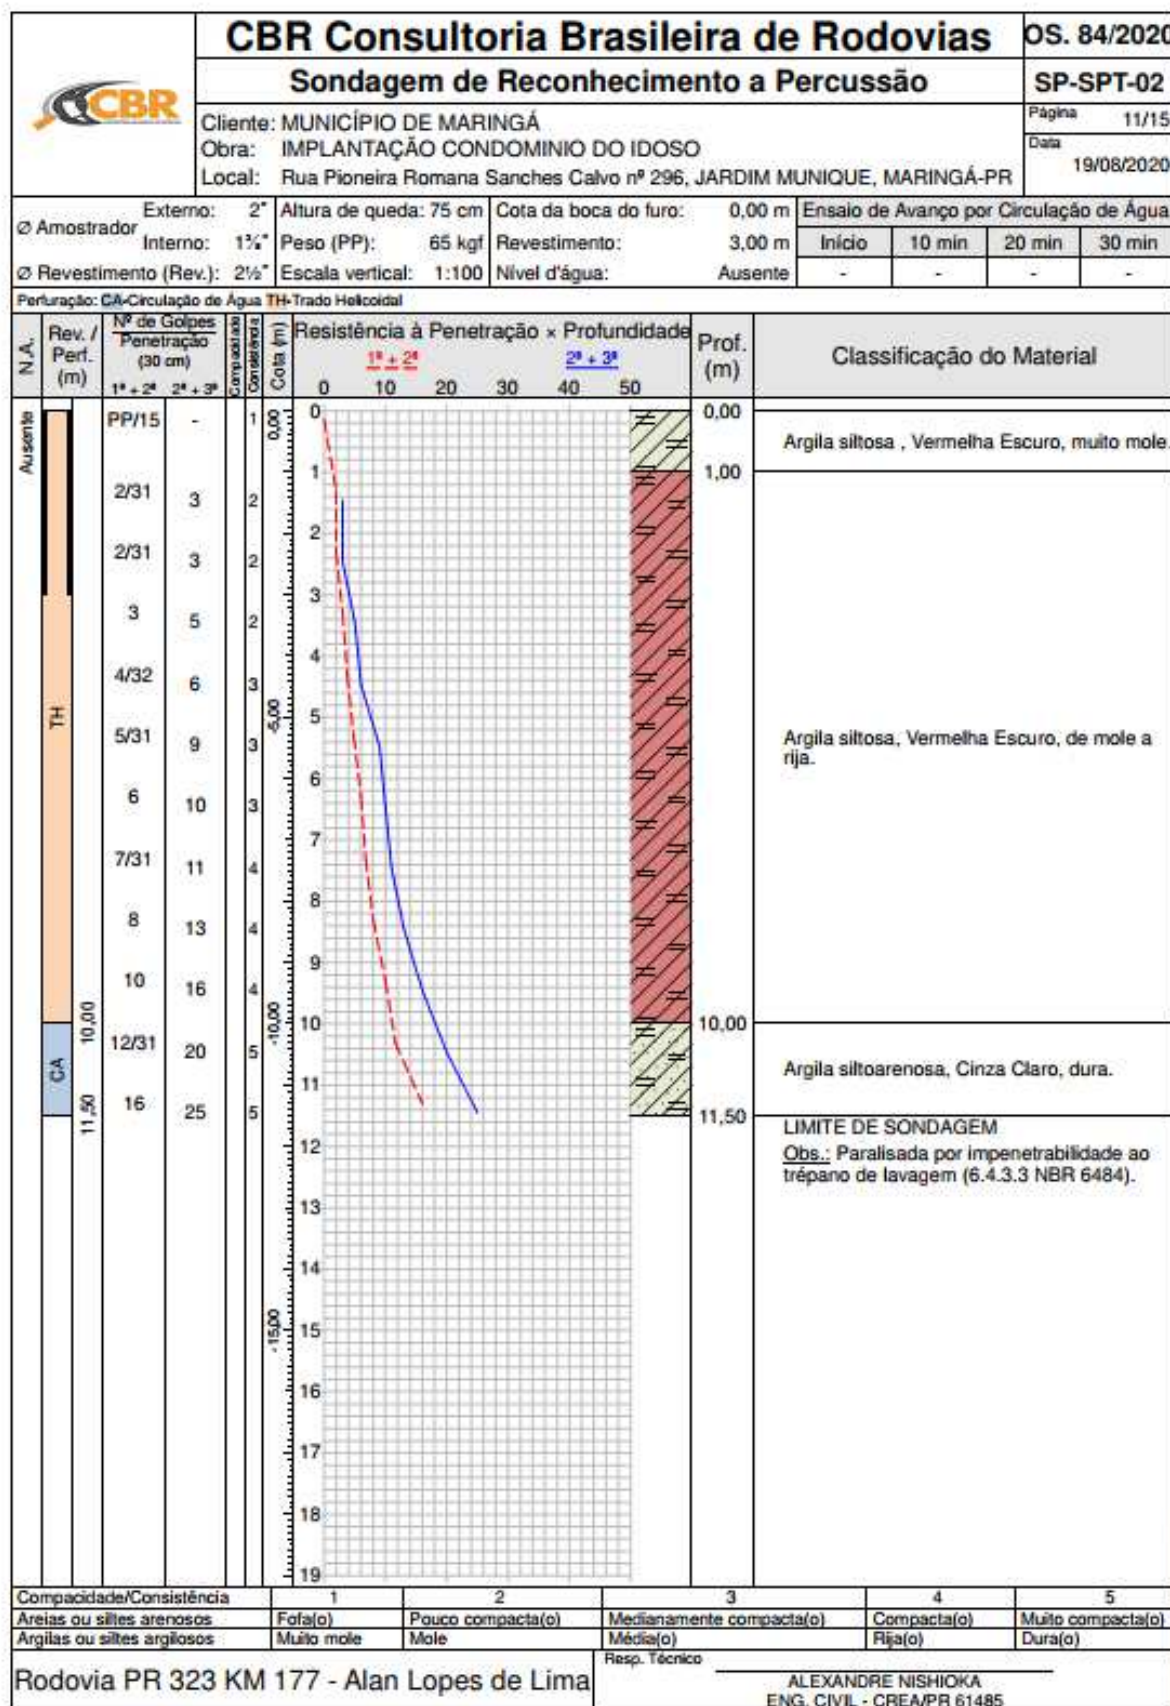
CBR

CBR Consultoria Brasileira de Rodovias
Sondagem de Reconhecimento a Percussão
Cliente: MUNICÍPIO DE MARINGÁ
Obra: IMPLANTAÇÃO CONDOMINIO DO IDOSO
Local: Rua Pioneira Romana Sanches Calvo nº 296, JARDIM MUNIQUE, MARINGÁ-PR

OS. 84/2020
SP-SPT-02
Página 11/15
Data 19/08/2020

Ø Amostrador Externo: 2" Interno: 1⅜"
Ø Revestimento (Rev.): 2½"
Altura de queda: 75 cm
Peso (PP): 65 kgf
Escala vertical: 1:100
Cota da boca do furo: 0,00 m
Revestimento: 3,00 m
Nível d'água: Ausente

Ensaio de Avanço por Circulação de Água
| Início | 10 min | 20 min | 30 min |
|---|---|---|---|
| - | - | - | - |

Perfuração: CA-Circulação de Água TH-Trado Helicoidal

N.A. | Rev. / Perf. (m) | Nº de Golpes Penetração (30 cm) 1ª + 2ª 2ª + 3ª | Compacidade Consistência | Cota (m) | Resistência à Penetração × Profundidade 1ª + 2ª 2ª + 3ª 0 10 20 30 40 50 | Prof. (m) | Classificação do Material

Ausente
TH
CA
10,00
11,50

| 1ª + 2ª | 2ª + 3ª | Consist. |
|---|---|---|
| PP/15 | - | 1 |
| 2/31 | 3 | 2 |
| 2/31 | 3 | 2 |
| 3 | 5 | 2 |
| 4/32 | 6 | 3 |
| 5/31 | 9 | 3 |
| 6 | 10 | 3 |
| 7/31 | 11 | 4 |
| 8 | 13 | 4 |
| 10 | 16 | 4 |
| 12/31 | 20 | 5 |
| 16 | 25 | 5 |

0,00
-5,00
-10,00
-15,00

0 1 2 3 4 5 6 7 8 9 10 11 12 13 14 15 16 17 18 19

0,00
Argila siltosa , Vermelha Escuro, muito mole.
1,00
Argila siltosa, Vermelha Escuro, de mole a rija.
10,00
Argila siltoarenosa, Cinza Claro, dura.
11,50
LIMITE DE SONDAGEM
Obs.: Paralisada por impenetrabilidade ao trépano de lavagem (6.4.3.3 NBR 6484).

| Compacidade/Consistência | 1 | 2 | 3 | 4 | 5 |
|---|---|---|---|---|---|
| Areias ou siltes arenosos | Fofa(o) | Pouco compacta(o) | Medianamente compacta(o) | Compacta(o) | Muito compacta(o) |
| Argilas ou siltes argilosos | Muito mole | Mole | Média(o) | Rija(o) | Dura(o) |

Rodovia PR 323 KM 177 - Alan Lopes de Lima
Resp. Técnico
ALEXANDRE NISHIOKA
ENG. CIVIL - CREA/PR 61485